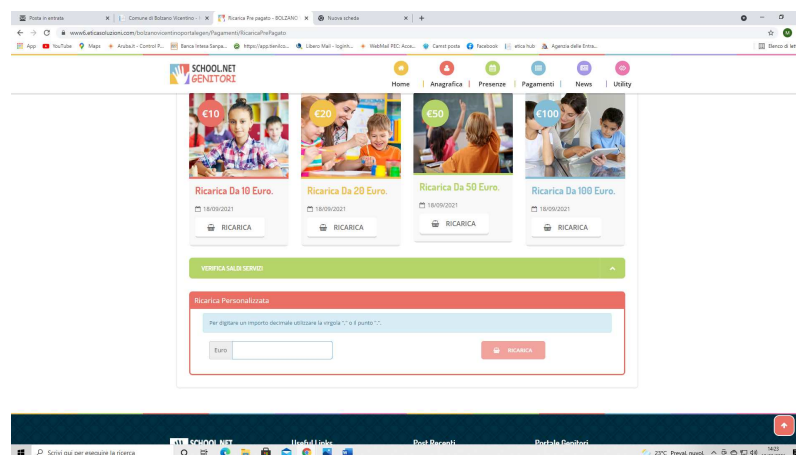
Posta in entrata | Comune di Bolzano Vicentino - | Ricarica Pre pagato - BOLZANO | Nuova scheda | +

www6.eticasoluzioni.com/bolzanovicentinoportalegen/Pagamenti/RicaricaPrePagato

App | YouTube | Maps | Arubait - Control P... | Banca Intesa Sanpa... | https://app.danilco... | Libero Mail - login/... | WebMail PEC: Acce... | Canoni posta | Facebook | etica hub | Agenzia delle Entra... | Elenco di let

SCHOOL.NET GENITORI

Home | Anagrafica | Presenze | Pagamenti | News | Utility

€10
Ricarica Da 10 Euro.
18/09/2021
RICARICA

€20
Ricarica Da 20 Euro.
18/09/2021
RICARICA

€50
Ricarica Da 50 Euro.
18/09/2021
RICARICA

€100
Ricarica Da 100 Euro.
18/09/2021
RICARICA

VERIFICA SALDI SERVIZI

Ricarica Personalizzata

Per digitare un importo decimale utilizzare la virgola "," o il punto ".".

Euro

RICARICA

SCHOOL.NET | Useful Links | Post Recenti | Portale Genitori

Scrivi qui per eseguire la ricerca

23°C Preval. nuvol. 14:23